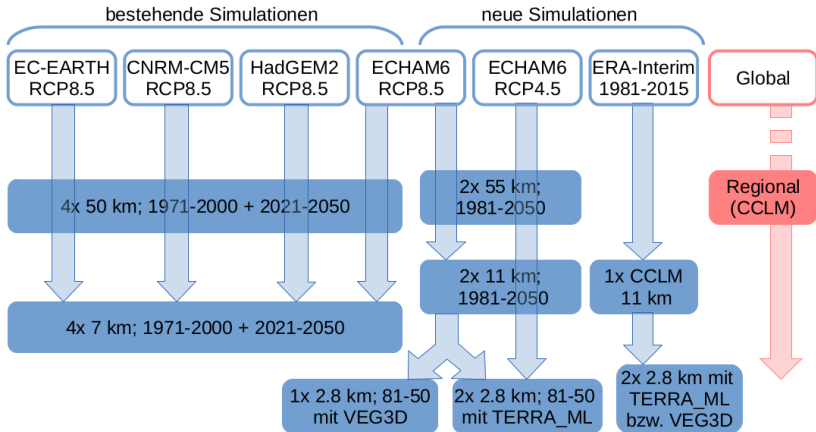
bestehende Simulationen

neue Simulationen

EC-EARTH RCP8.5

CNRM-CM5 RCP8.5

HadGEM2 RCP8.5

ECHAM6 RCP8.5

ECHAM6 RCP4.5

ERA-Interim 1981-2015

Global

4x 50 km; 1971-2000 + 2021-2050

2x 55 km; 1981-2050

Regional (CCLM)

2x 11 km; 1981-2050

1x CCLM 11 km

4x 7 km; 1971-2000 + 2021-2050

1x 2.8 km; 81-50 mit VEG3D

2x 2.8 km; 81-50 mit TERRA_ML

2x 2.8 km mit TERRA_ML bzw. VEG3D